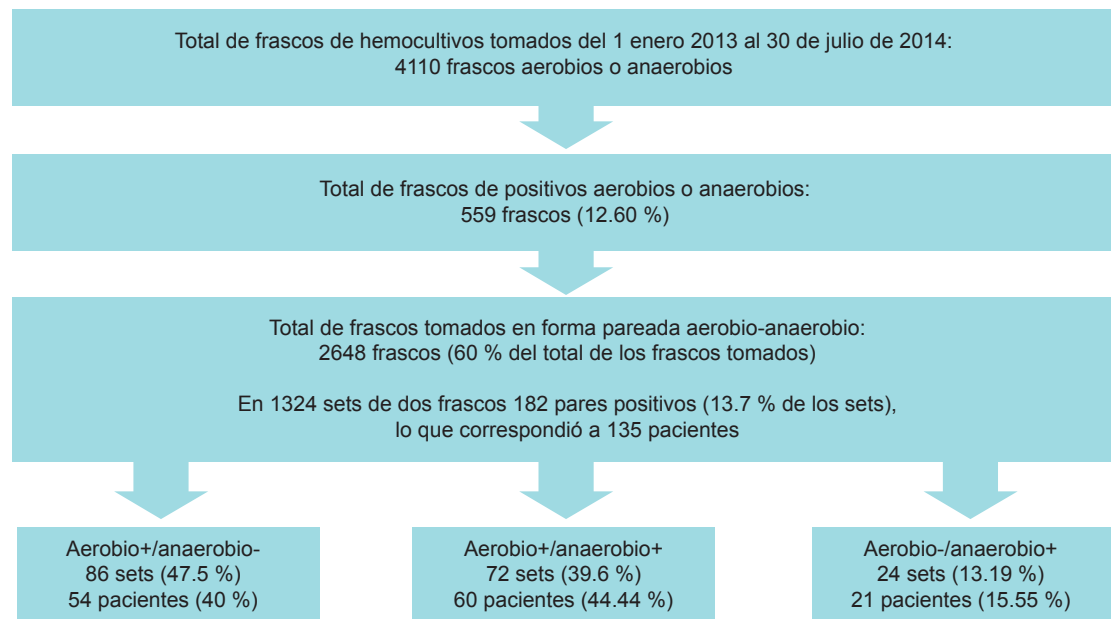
Total de frascos de hemocultivos tomados del 1 enero 2013 al 30 de julio de 2014:
4110 frascos aerobios o anaerobios

Total de frascos de positivos aerobios o anaerobios:
559 frascos (12.60 %)

Total de frascos tomados en forma pareada aerobio-anaerobio:
2648 frascos (60 % del total de los frascos tomados)

En 1324 sets de dos frascos 182 pares positivos (13.7 % de los sets),
lo que correspondió a 135 pacientes

Aerobio+/anaerobio-
86 sets (47.5 %)
54 pacientes (40 %)

Aerobio+/anaerobio+
72 sets (39.6 %)
60 pacientes (44.44 %)

Aerobio-/anaerobio+
24 sets (13.19 %)
21 pacientes (15.55 %)